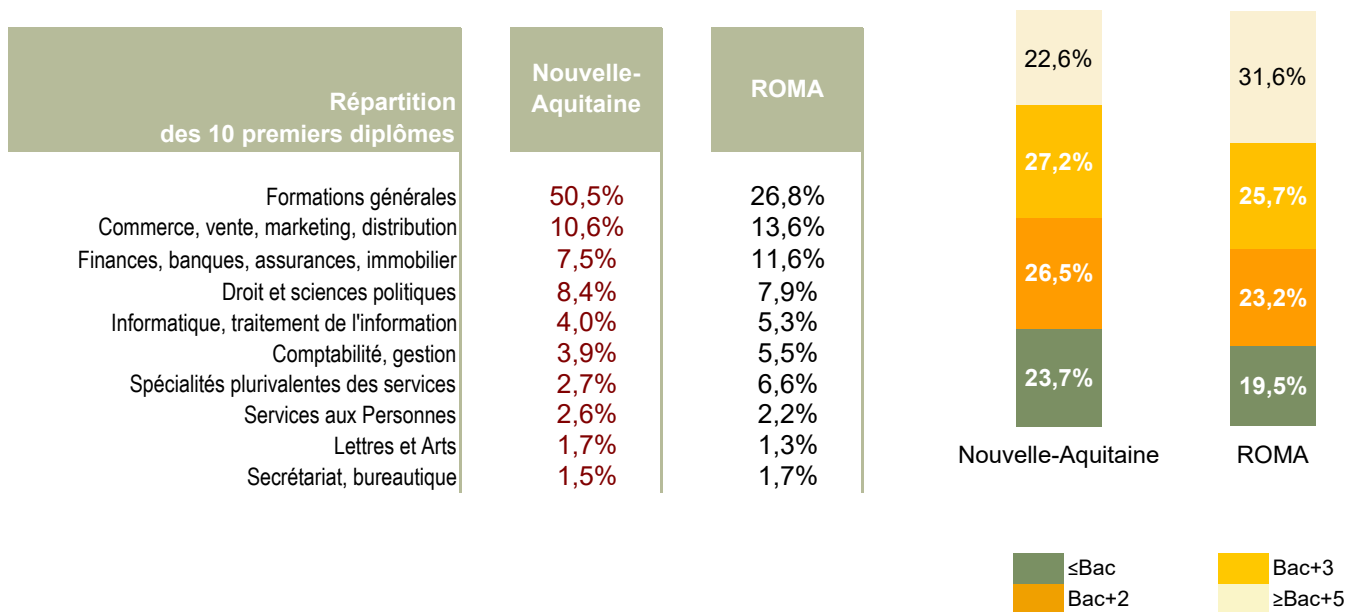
| Répartition des 10 premiers diplômes | Nouvelle-Aquitaine | ROMA |
|---|---|---|
| Formations générales | 50,5% | 26,8% |
| Commerce, vente, marketing, distribution | 10,6% | 13,6% |
| Finances, banques, assurances, immobilier | 7,5% | 11,6% |
| Droit et sciences politiques | 8,4% | 7,9% |
| Informatique, traitement de l'information | 4,0% | 5,3% |
| Comptabilité, gestion | 3,9% | 5,5% |
| Spécialités plurivalentes des services | 2,7% | 6,6% |
| Services aux Personnes | 2,6% | 2,2% |
| Lettres et Arts | 1,7% | 1,3% |
| Secrétariat, bureautique | 1,5% | 1,7% |

22,6%
27,2%
26,5%
23,7%
Nouvelle-Aquitaine

31,6%
25,7%
23,2%
19,5%
ROMA

≤Bac
Bac+2
Bac+3
≥Bac+5